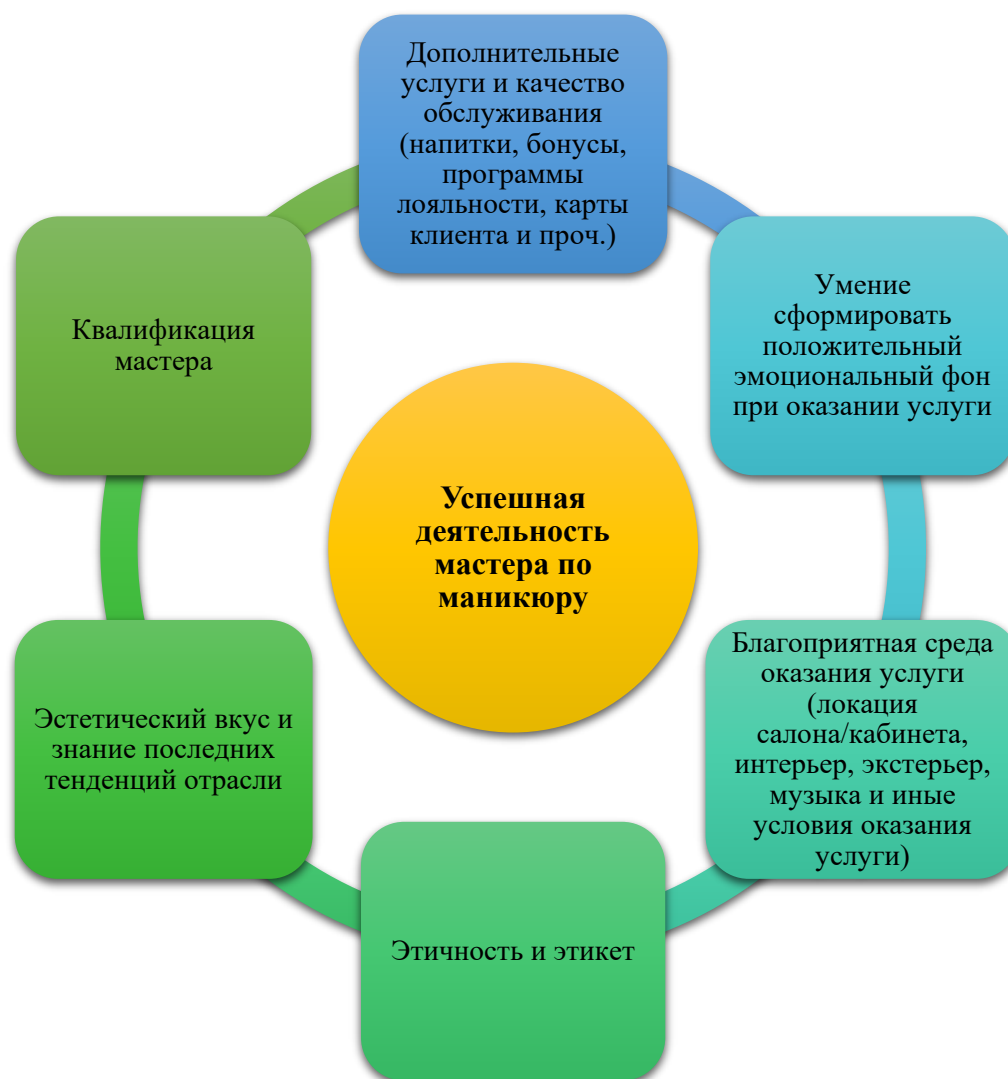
Дополнительные услуги и качество обслуживания (напитки, бонусы, программы лояльности, карты клиента и проч.)

Умение сформировать положительный эмоциональный фон при оказании услуги

Благоприятная среда оказания услуги (локация салона/кабинета, интерьер, экстерьер, музыка и иные условия оказания услуги)

Этичность и этикет

Эстетический вкус и знание последних тенденций отрасли

Квалификация мастера

Успешная деятельность мастера по маникюру